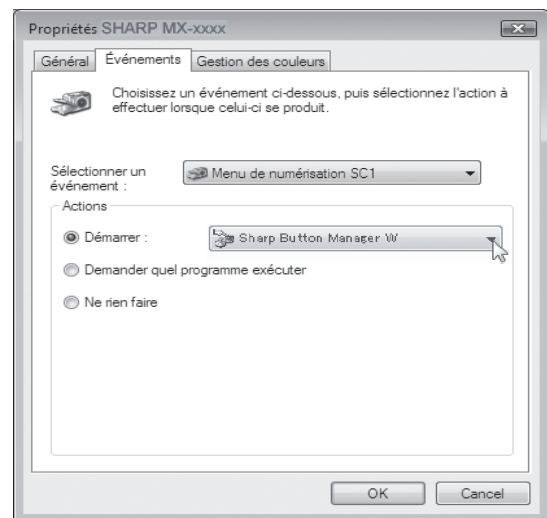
Propriétés SHARP MX-xxxx

Général | Événements | Gestion des couleurs

Choisissez un événement ci-dessous, puis sélectionnez l'action à effectuer lorsque celui-ci se produit.

Sélectionner un événement :

Menu de numérisation SC1

Actions

Démarrer :

Sharp Button Manager W

Demander quel programme exécuter

Ne rien faire

OK

Cancel